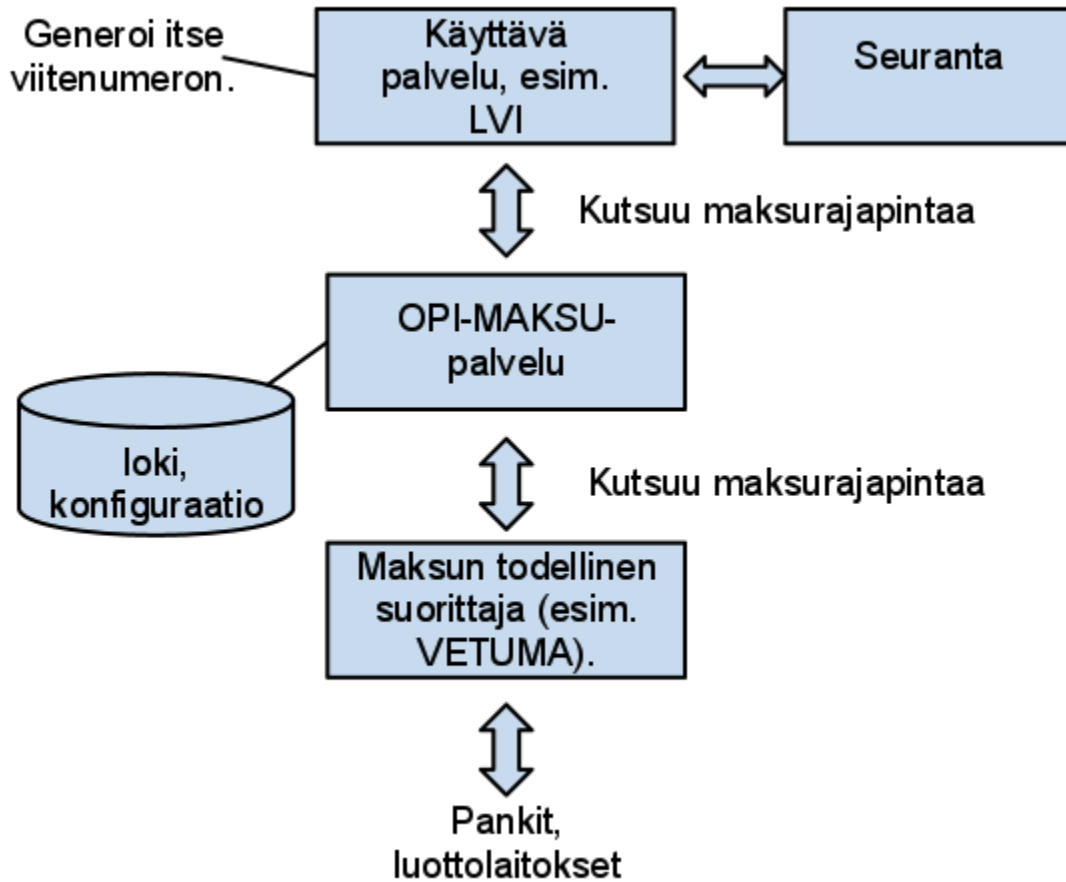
Generoi itse viitenumeron.

Käyttävä palvelu, esim. LVI

Seuranta

Kutsuu maksurajapintaa

OPI-MAKSU-palvelu

loki, konfiguraatio

Kutsuu maksurajapintaa

Maksun todellinen suorittaja (esim. VETUMA).

Pankit, luottolaitokset